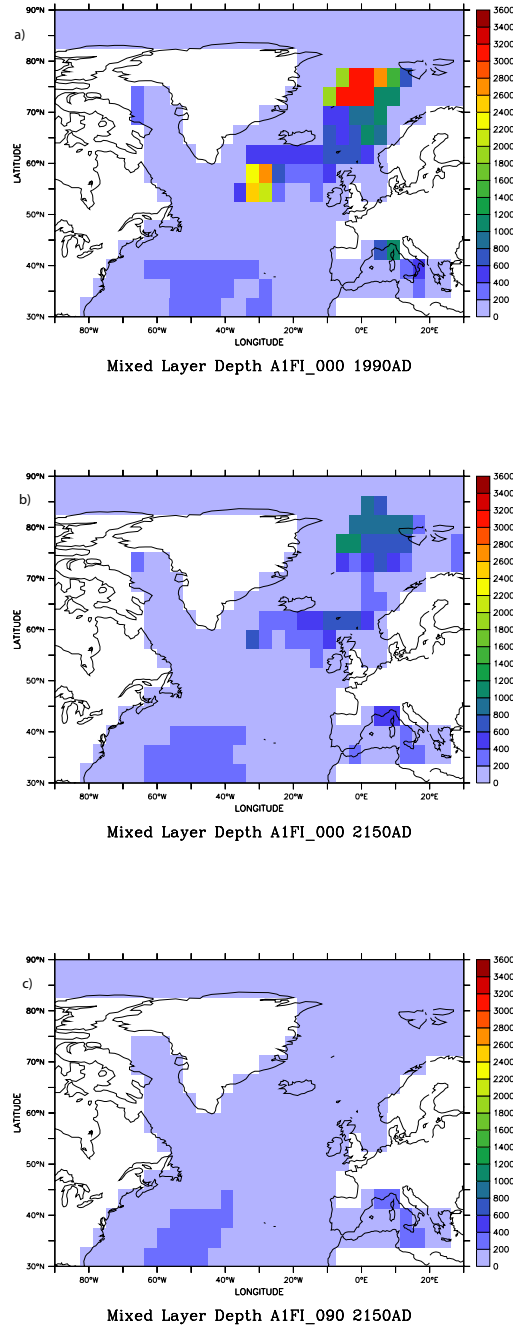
a)

90°N
80°N
70°N
60°N
50°N
40°N
30°N

LATITUDE

80°W 60°W 40°W 20°W 0°E 20°E

LONGITUDE

3600
3400
3200
3000
2800
2600
2400
2200
2000
1800
1600
1400
1200
1000
800
600
400
200
0

Mixed Layer Depth A1FI_000 1990AD

b)

90°N
80°N
70°N
60°N
50°N
40°N
30°N

LATITUDE

80°W 60°W 40°W 20°W 0°E 20°E

LONGITUDE

3600
3400
3200
3000
2800
2600
2400
2200
2000
1800
1600
1400
1200
1000
800
600
400
200
0

Mixed Layer Depth A1FI_000 2150AD

c)

90°N
80°N
70°N
60°N
50°N
40°N
30°N

LATITUDE

80°W 60°W 40°W 20°W 0°E 20°E

LONGITUDE

3600
3400
3200
3000
2800
2600
2400
2200
2000
1800
1600
1400
1200
1000
800
600
400
200
0

Mixed Layer Depth A1FI_090 2150AD